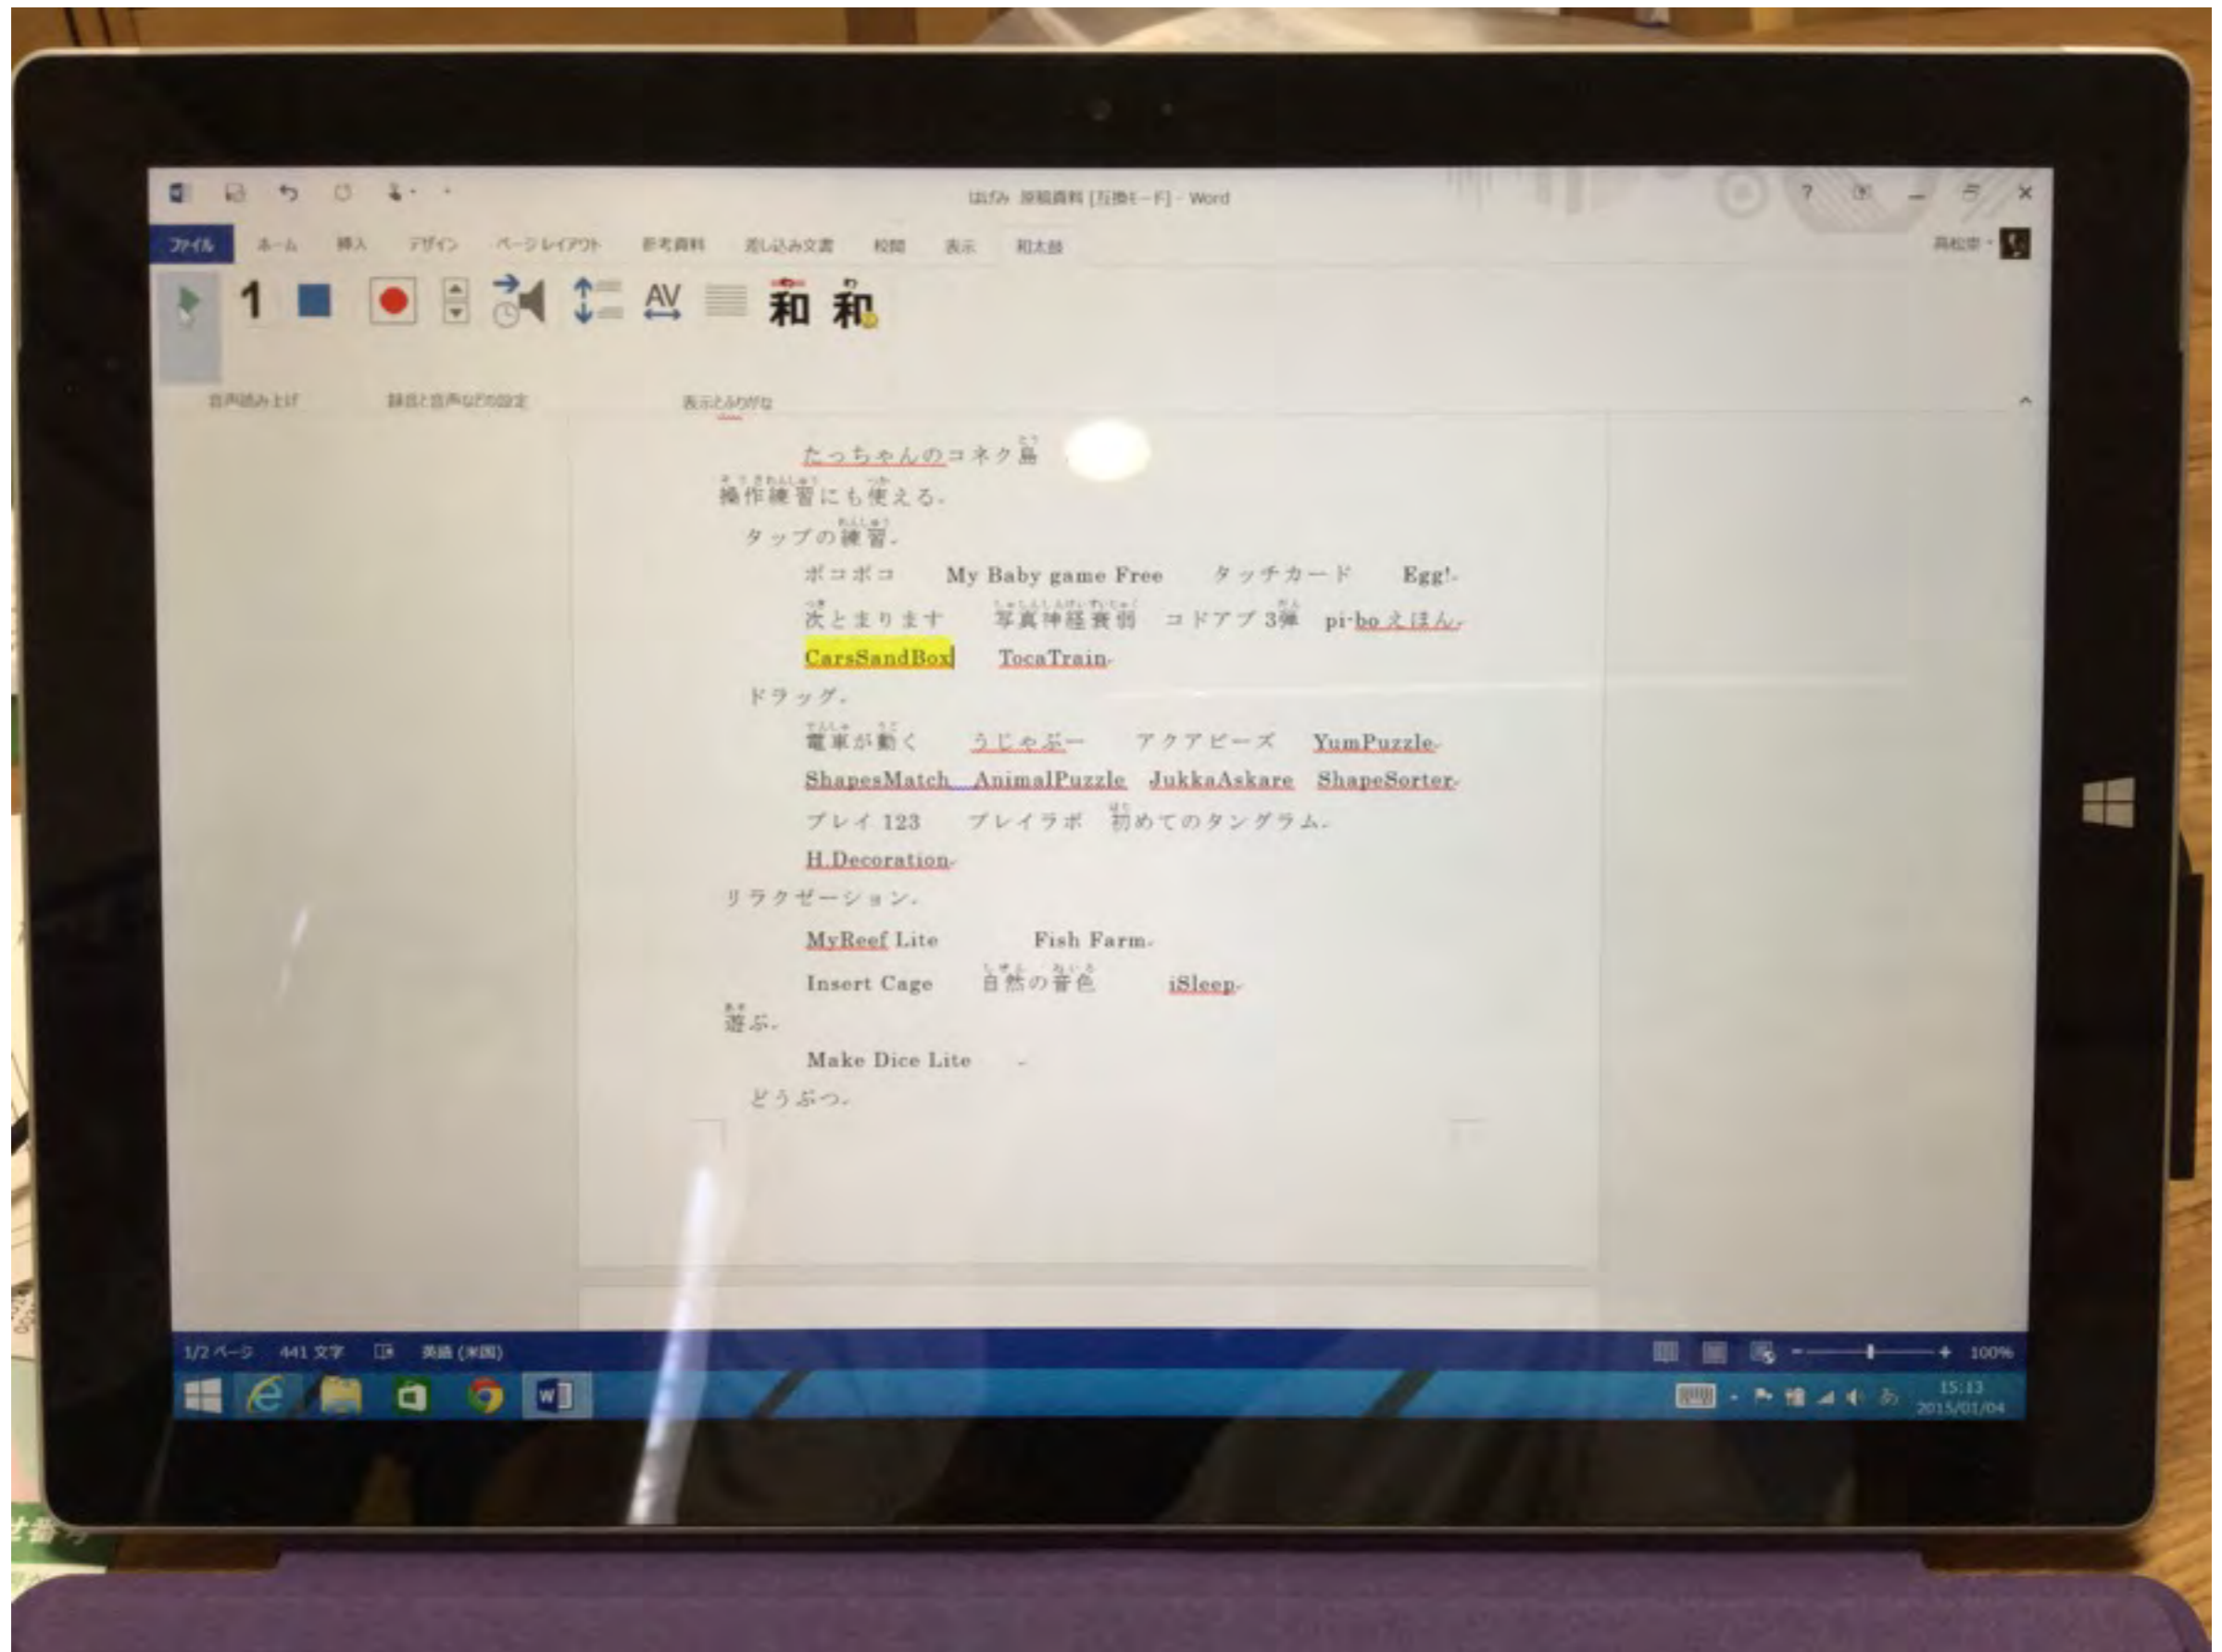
はばたみ 原稿資料 [互換モード] - Word

ファイル ホーム 挿入 デザイン ページレイアウト 参考資料 差し込み文書 校閲 表示 和太鼓

高松宗

1 和 和

音声読み上げ 録音と音声などの設定 表示とふりがな

たっちゃんのコネク島
操作練習にも使える。
タップの練習。
ポコポコ My Baby game Free タッチカード Egg!
次とまります 写真神経衰弱 コドアプ3弾 pi-bo えほん
CarsSandBox TocaTrain
ドラッグ。
電車が動く うじゃぶー アクアビーズ YumPuzzle
ShapesMatch AnimalPuzzle JukkaAskare ShapeSorter
プレイ123 プレイラボ 初めてのタングラム。
H.Decoration
リラクゼーション。
MyReef Lite Fish Farm
Insert Cage 自然の音色 iSleep
遊ぶ。
Make Dice Lite
どうぶつ。

1/2 ページ 441 文字 英語 (米国)

100%

15:13
2015/01/04